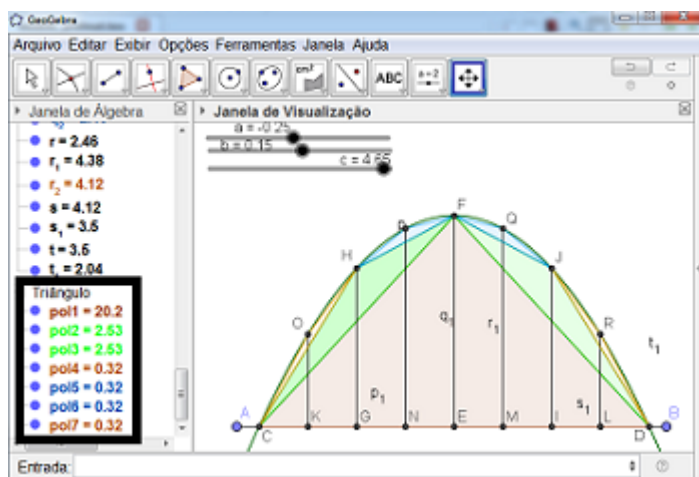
GeoGebra

Arquivo Editar Exibir Opções Ferramentas Janela Ajuda

ABC

a=2

Janela de Álgebra

r = 2.46
$r_1$ = 4.38
$r_2$ = 4.12
s = 4.12
$s_1$ = 3.5
t = 3.5
$t_1$ = 2.04

Triângulo
pol1 = 20.2
pol2 = 2.53
pol3 = 2.53
pol4 = 0.32
pol5 = 0.32
pol6 = 0.32
pol7 = 0.32

Janela de Visualização

a = -0.25
b = 0.15
c = 4.65

F
P
Q
H
J
O
R
$q_1$
$r_1$
$t_1$
$p_1$
$s_1$
A
K
G
N
E
M
I
L
B
C
D

Entrada: